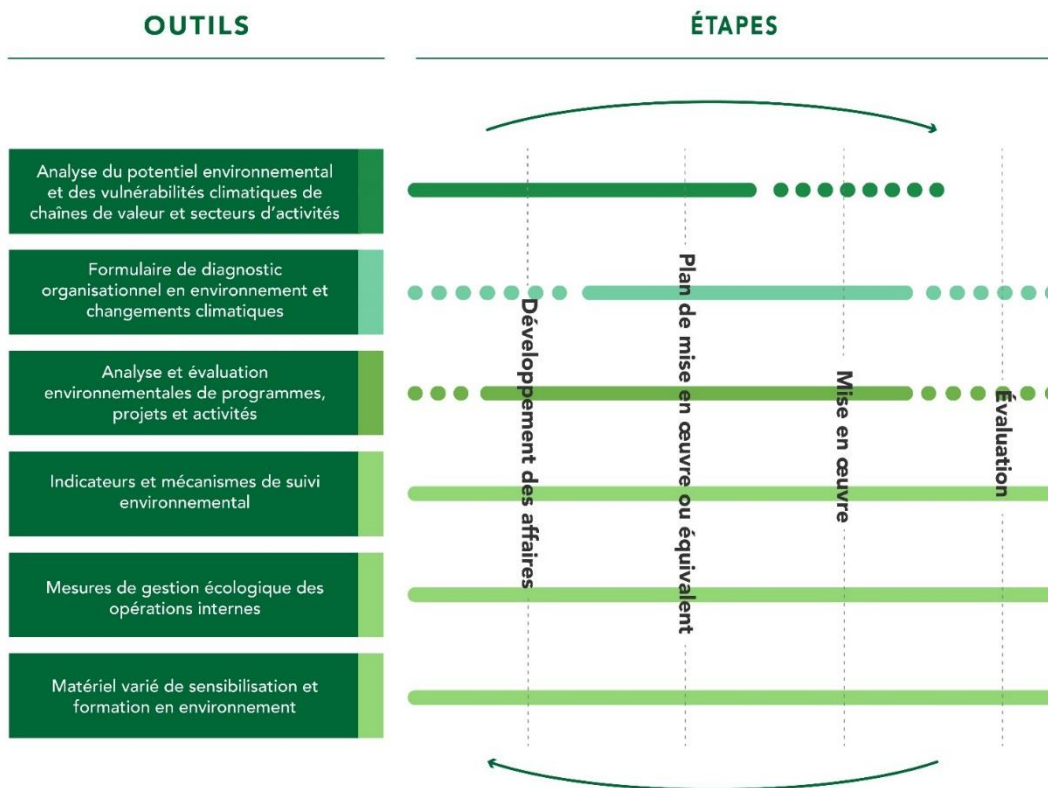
OUTILS

ÉTAPES

Analyse du potentiel environnemental et des vulnérabilités climatiques de chaînes de valeur et secteurs d'activités

Formulaire de diagnostic organisationnel en environnement et changements climatiques

Analyse et évaluation environnementales de programmes, projets et activités

Indicateurs et mécanismes de suivi environnemental

Mesures de gestion écologique des opérations internes

Matériel varié de sensibilisation et formation en environnement

Développement des affaires

Plan de mise en œuvre ou équivalent

Mise en œuvre

Évaluation